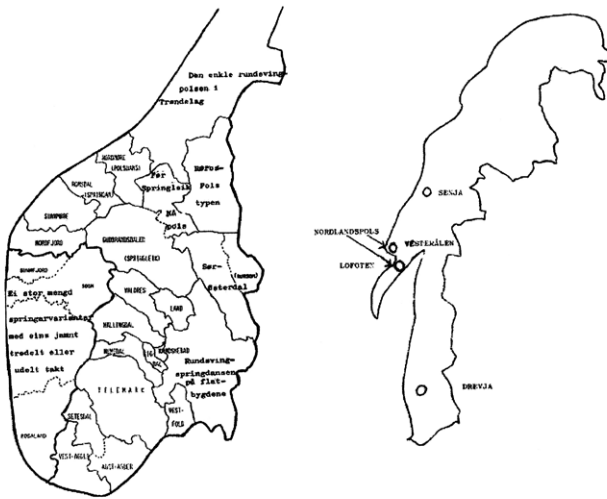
Den enkle rundsvingpolsen i Trøndelag

NORDMØRE

ROMSDAL

SUNNMØRE

NORDFJORD

SUNNFJORD

Ei stor mengd springarvariantar med ujamt tredelt eller udelt takt

SOGN

Før Springleik

Røros-Pols typen

Rørospols

GUDBRANDSDALEN

VALDRES

LAND

HALLINGDAL

Sør-Østerdal

(Hamar)

Rundsving-springdansen på flatbygdene

TELEMARK

SETESDAL

VEST-FOLD

ROGALAND

VEST-AGDER

AUST-AGDER

SENJA

NORDLANDSPOLS

VESTERÅLEN

LOFOTEN

DREVJA